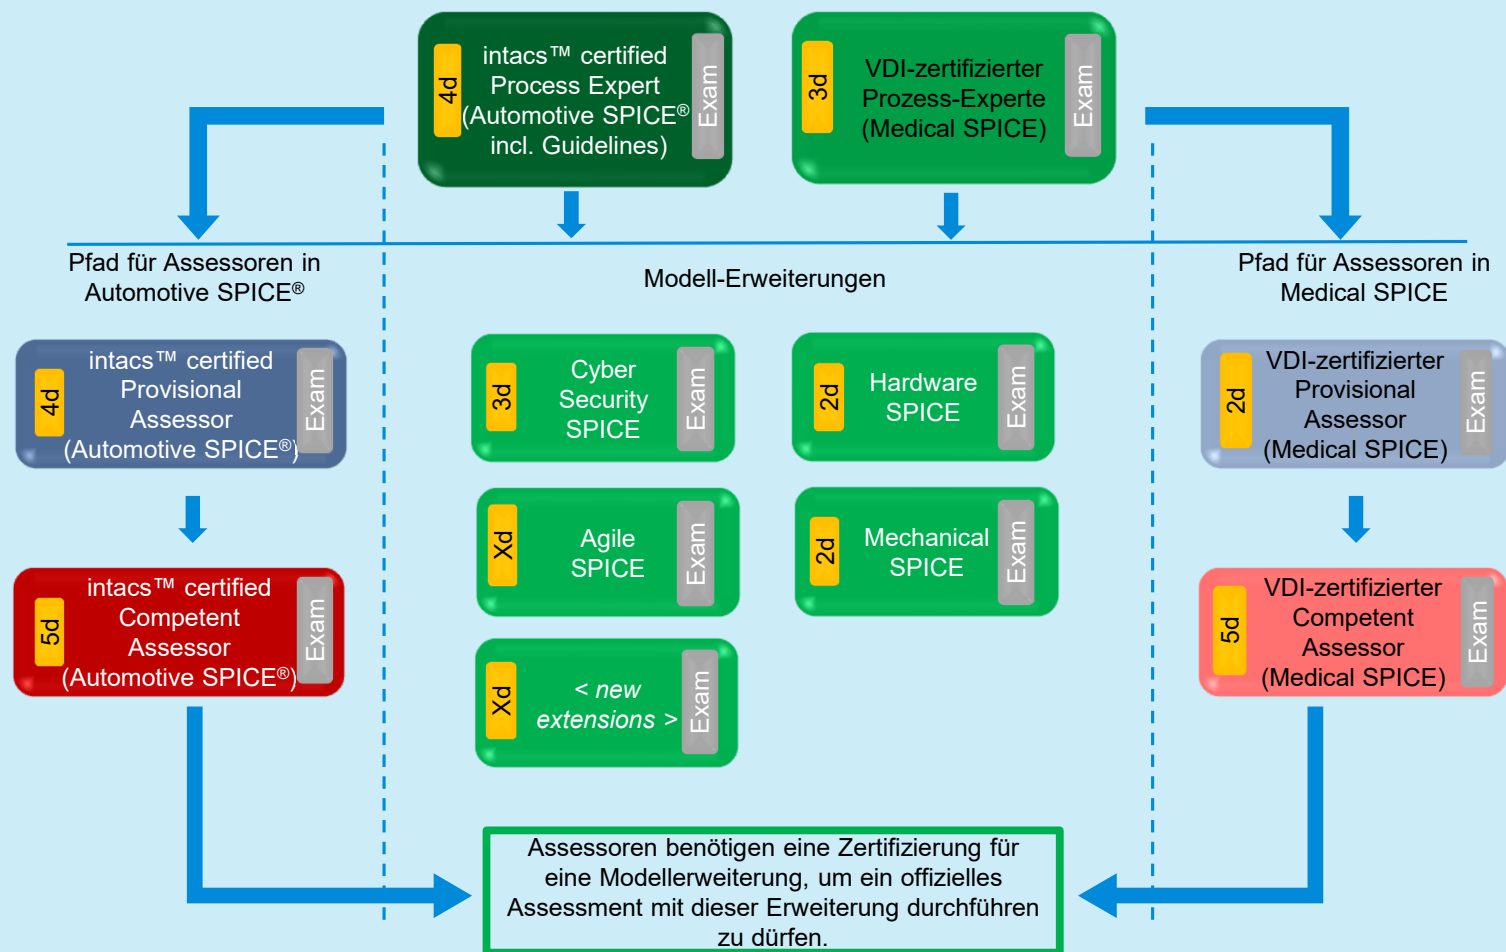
4d intacs™ certified Process Expert (Automotive SPICE® incl. Guidelines) Exam

3d VDI-zertifizierter Prozess-Experte (Medical SPICE) Exam

Pfad für Assessoren in Automotive SPICE®

Modell-Erweiterungen

Pfad für Assessoren in Medical SPICE

4d intacs™ certified Provisional Assessor (Automotive SPICE®) Exam

3d Cyber Security SPICE Exam

2d Hardware SPICE Exam

2d VDI-zertifizierter Provisional Assessor (Medical SPICE) Exam

Xd Agile SPICE Exam

2d Mechanical SPICE Exam

5d intacs™ certified Competent Assessor (Automotive SPICE®) Exam

5d VDI-zertifizierter Competent Assessor (Medical SPICE) Exam

Xd < new extensions > Exam

Assessoren benötigen eine Zertifizierung für eine Modellerweiterung, um ein offizielles Assessment mit dieser Erweiterung durchführen zu dürfen.